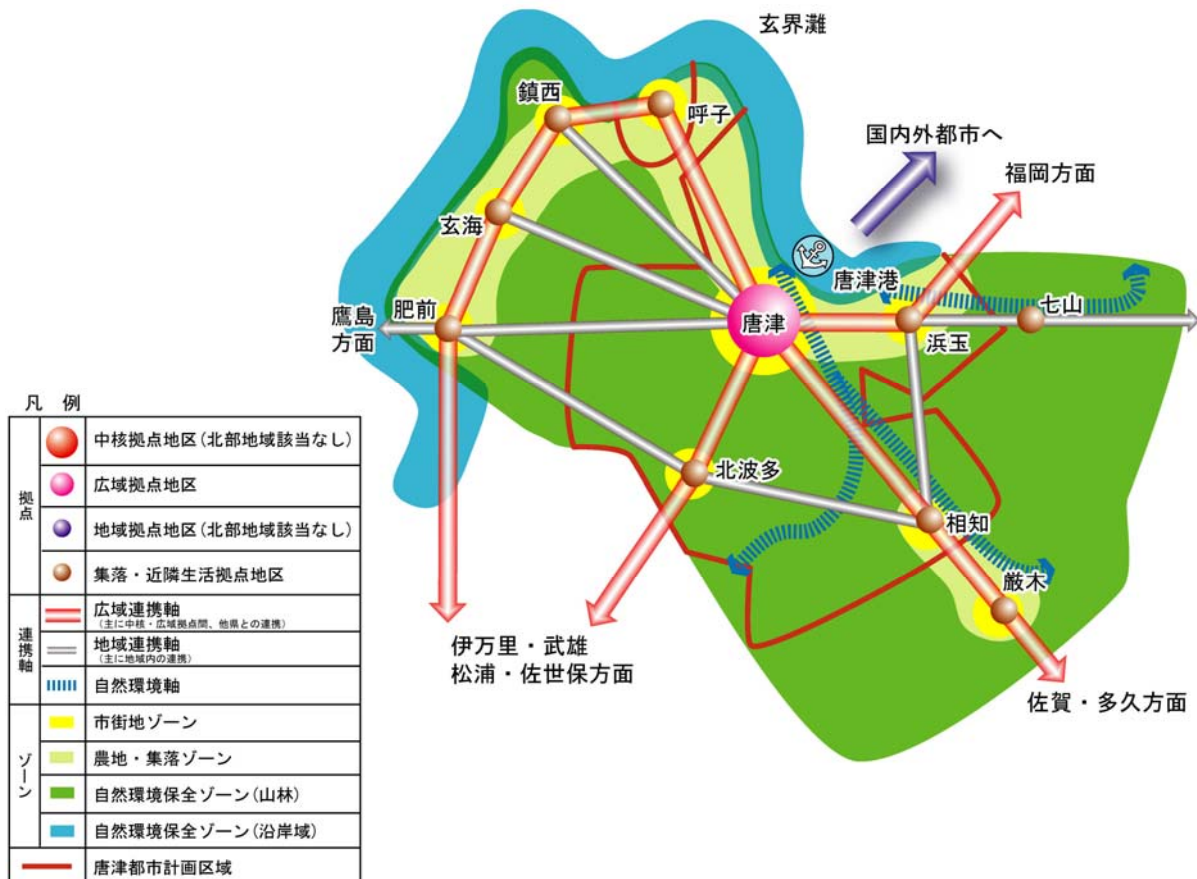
玄界灘

鎮西

呼子

国内外都市へ

福岡方面

玄海

唐津港

七山

鷹島方面

肥前

唐津

浜玉

北波多

相知

厳木

伊万里・武雄
松浦・佐世保方面

佐賀・多久方面

凡 例

| | | |
|---|---|---|
| 拠点 | | 中核拠点地区（北部地域該当なし） |
| | | 広域拠点地区 |
| | | 地域拠点地区（北部地域該当なし） |
| | | 集落・近隣生活拠点地区 |
| 連携軸 | | 広域連携軸（主に中核・広域拠点間、他県との連携） |
| | | 地域連携軸（主に地域内の連携） |
| | | 自然環境軸 |
| ゾーン | | 市街地ゾーン |
| | | 農地・集落ゾーン |
| | | 自然環境保全ゾーン（山林） |
| | | 自然環境保全ゾーン（沿岸域） |
| | | 唐津都市計画区域 |